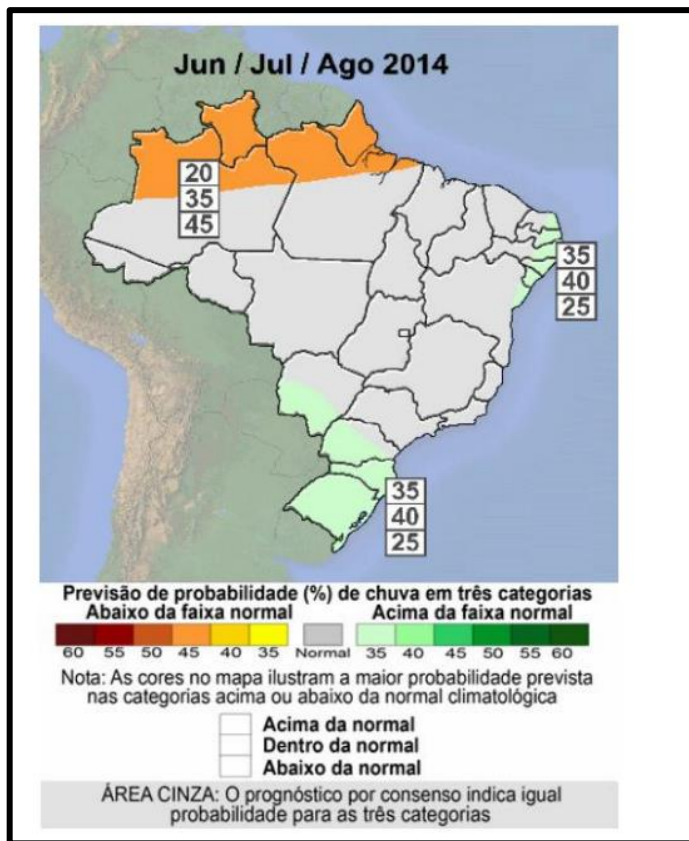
Jun / Jul / Ago 2014

20
35
45

35
40
25

35
40
25

Previsão de probabilidade (%) de chuva em três categorias
Abaixo da faixa normal
Acima da faixa normal

60 55 50 45 40 35 Normal 35 40 45 50 55 60

Nota: As cores no mapa ilustram a maior probabilidade prevista nas categorias acima ou abaixo da normal climatológica

Acima da normal
Dentro da normal
Abaixo da normal

ÁREA CINZA: O prognóstico por consenso indica igual probabilidade para as três categorias